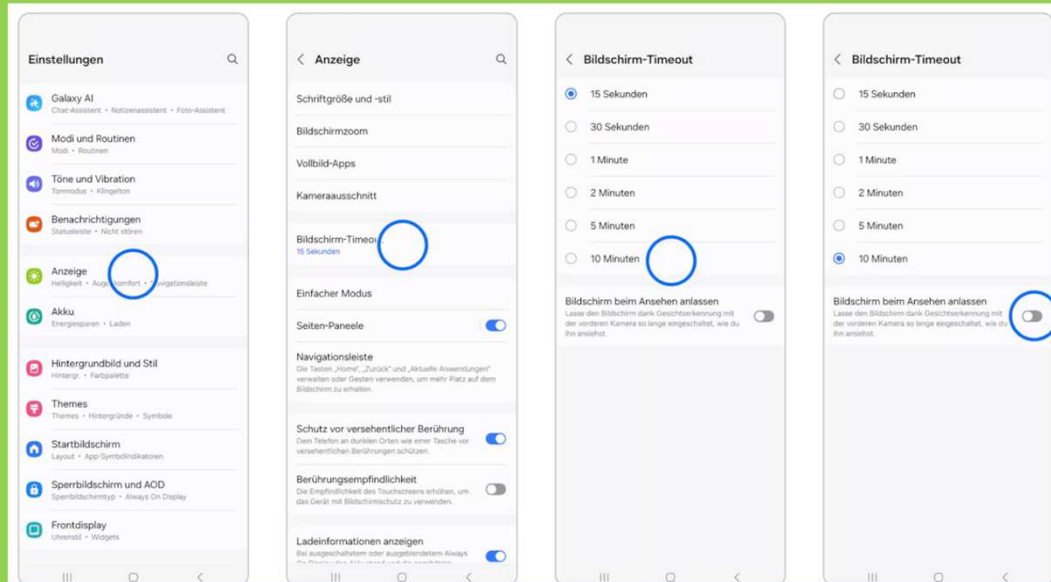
Einstellungen

Galaxy AI
Chat-Assistent • Notizenassistent • Foto-Assistent

Modi und Routinen
Modi • Routinen

Töne und Vibration
Tonmodus • Klingelton

Benachrichtigungen
Statusleiste • Nicht stören

Anzeige
Helligkeit • Augenkomfort • Navigationsleiste

Akku
Energiesparen • Laden

Hintergrundbild und Stil
Hintergr. • Farbpalette

Themes
Themes • Hintergründe • Symbole

Startbildschirm
Layout • App-Symbolindikatoren

Sperrbildschirm und AOD
Sperrbildschirmtyp • Always On Display

Frontdisplay
Uhrenstil • Widgets

Anzeige

Schriftgröße und -stil

Bildschirmzoom

Vollbild-Apps

Kameraausschnitt

Bildschirm-Timeout
15 Sekunden

Einfacher Modus

Seiten-Paneele

Navigationsleiste
Die Tasten „Home", „Zurück" und „Aktuelle Anwendungen" verwalten oder Gesten verwenden, um mehr Platz auf dem Bildschirm zu erhalten.

Schutz vor versehentlicher Berührung
Dein Telefon an dunklen Orten wie einer Tasche vor versehentlichen Berührungen schützen.

Berührungsempfindlichkeit
Die Empfindlichkeit des Touchscreens erhöhen, um das Gerät mit Bildschirmschutz zu verwenden.

Ladeinformationen anzeigen
Bei ausgeschaltetem oder ausgeblendetem Always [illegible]

Bildschirm-Timeout

15 Sekunden
30 Sekunden
1 Minute
2 Minuten
5 Minuten
10 Minuten

Bildschirm beim Ansehen anlassen
Lasse den Bildschirm dank Gesichtserkennung mit der vorderen Kamera so lange eingeschaltet, wie du ihn ansiehst.

Bildschirm-Timeout

15 Sekunden
30 Sekunden
1 Minute
2 Minuten
5 Minuten
10 Minuten

Bildschirm beim Ansehen anlassen
Lasse den Bildschirm dank Gesichtserkennung mit der vorderen Kamera so lange eingeschaltet, wie du ihn ansiehst.